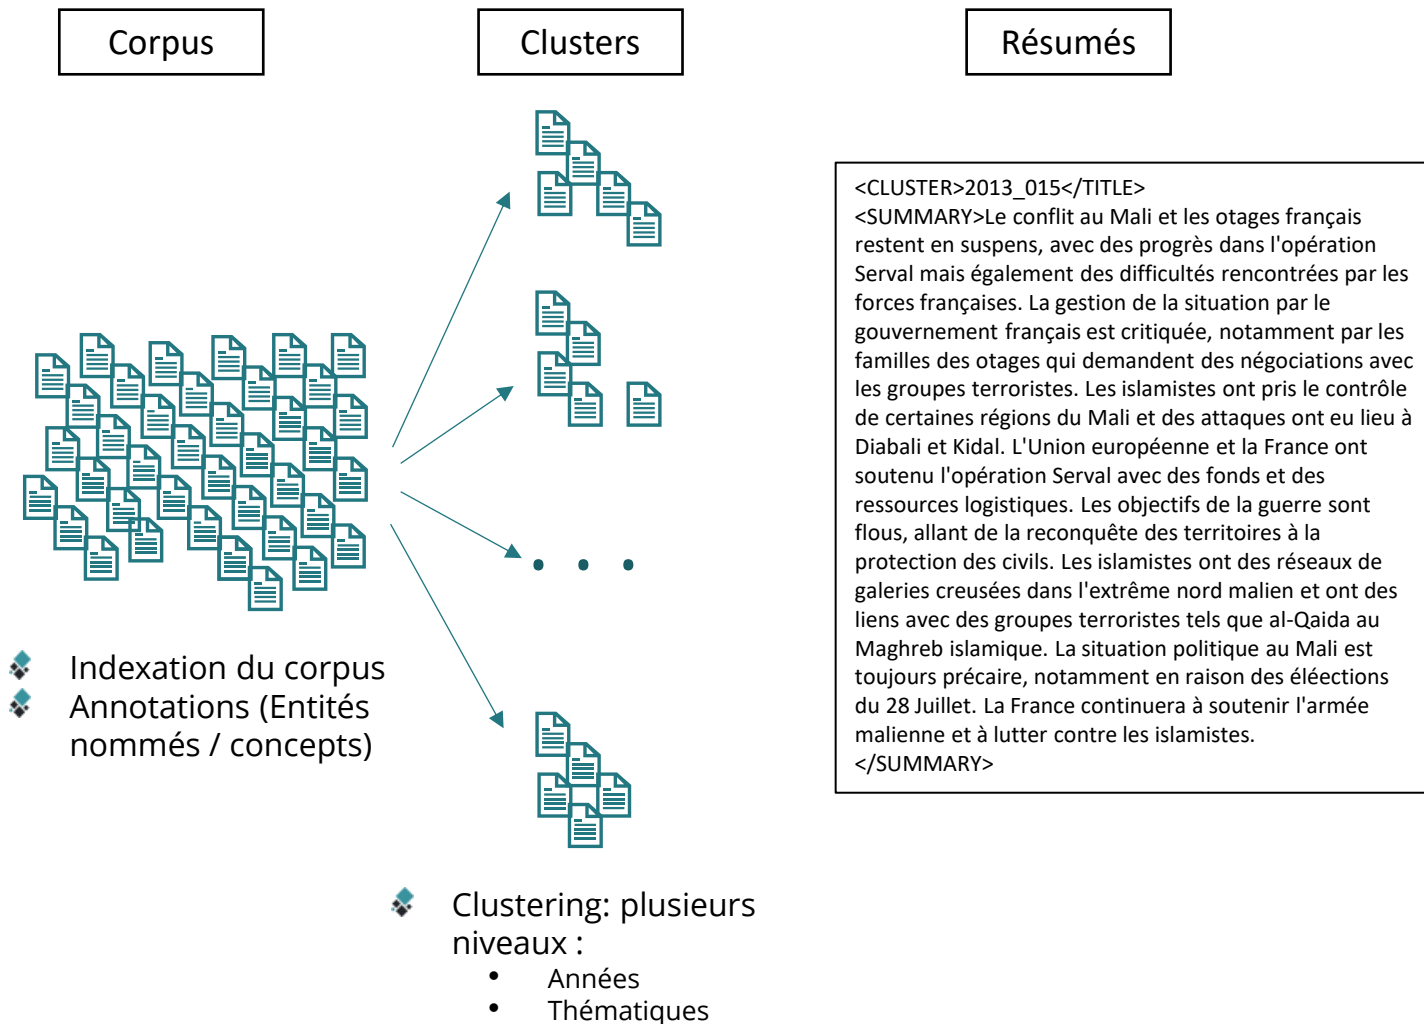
Corpus

Clusters

Résumés

<CLUSTER>2013_015</TITLE>
<SUMMARY>Le conflit au Mali et les otages français restent en suspens, avec des progrès dans l'opération Serval mais également des difficultés rencontrées par les forces françaises. La gestion de la situation par le gouvernement français est critiquée, notamment par les familles des otages qui demandent des négociations avec les groupes terroristes. Les islamistes ont pris le contrôle de certaines régions du Mali et des attaques ont eu lieu à Diabali et Kidal. L'Union européenne et la France ont soutenu l'opération Serval avec des fonds et des ressources logistiques. Les objectifs de la guerre sont flous, allant de la reconquête des territoires à la protection des civils. Les islamistes ont des réseaux de galeries creusées dans l'extrême nord malien et ont des liens avec des groupes terroristes tels que al-Qaida au Maghreb islamique. La situation politique au Mali est toujours précaire, notamment en raison des éléections du 28 Juillet. La France continuera à soutenir l'armée malienne et à lutter contre les islamistes.
</SUMMARY>

• • •

Indexation du corpus
Annotations (Entités nommés / concepts)

Clustering: plusieurs niveaux :
• Années
• Thématiques